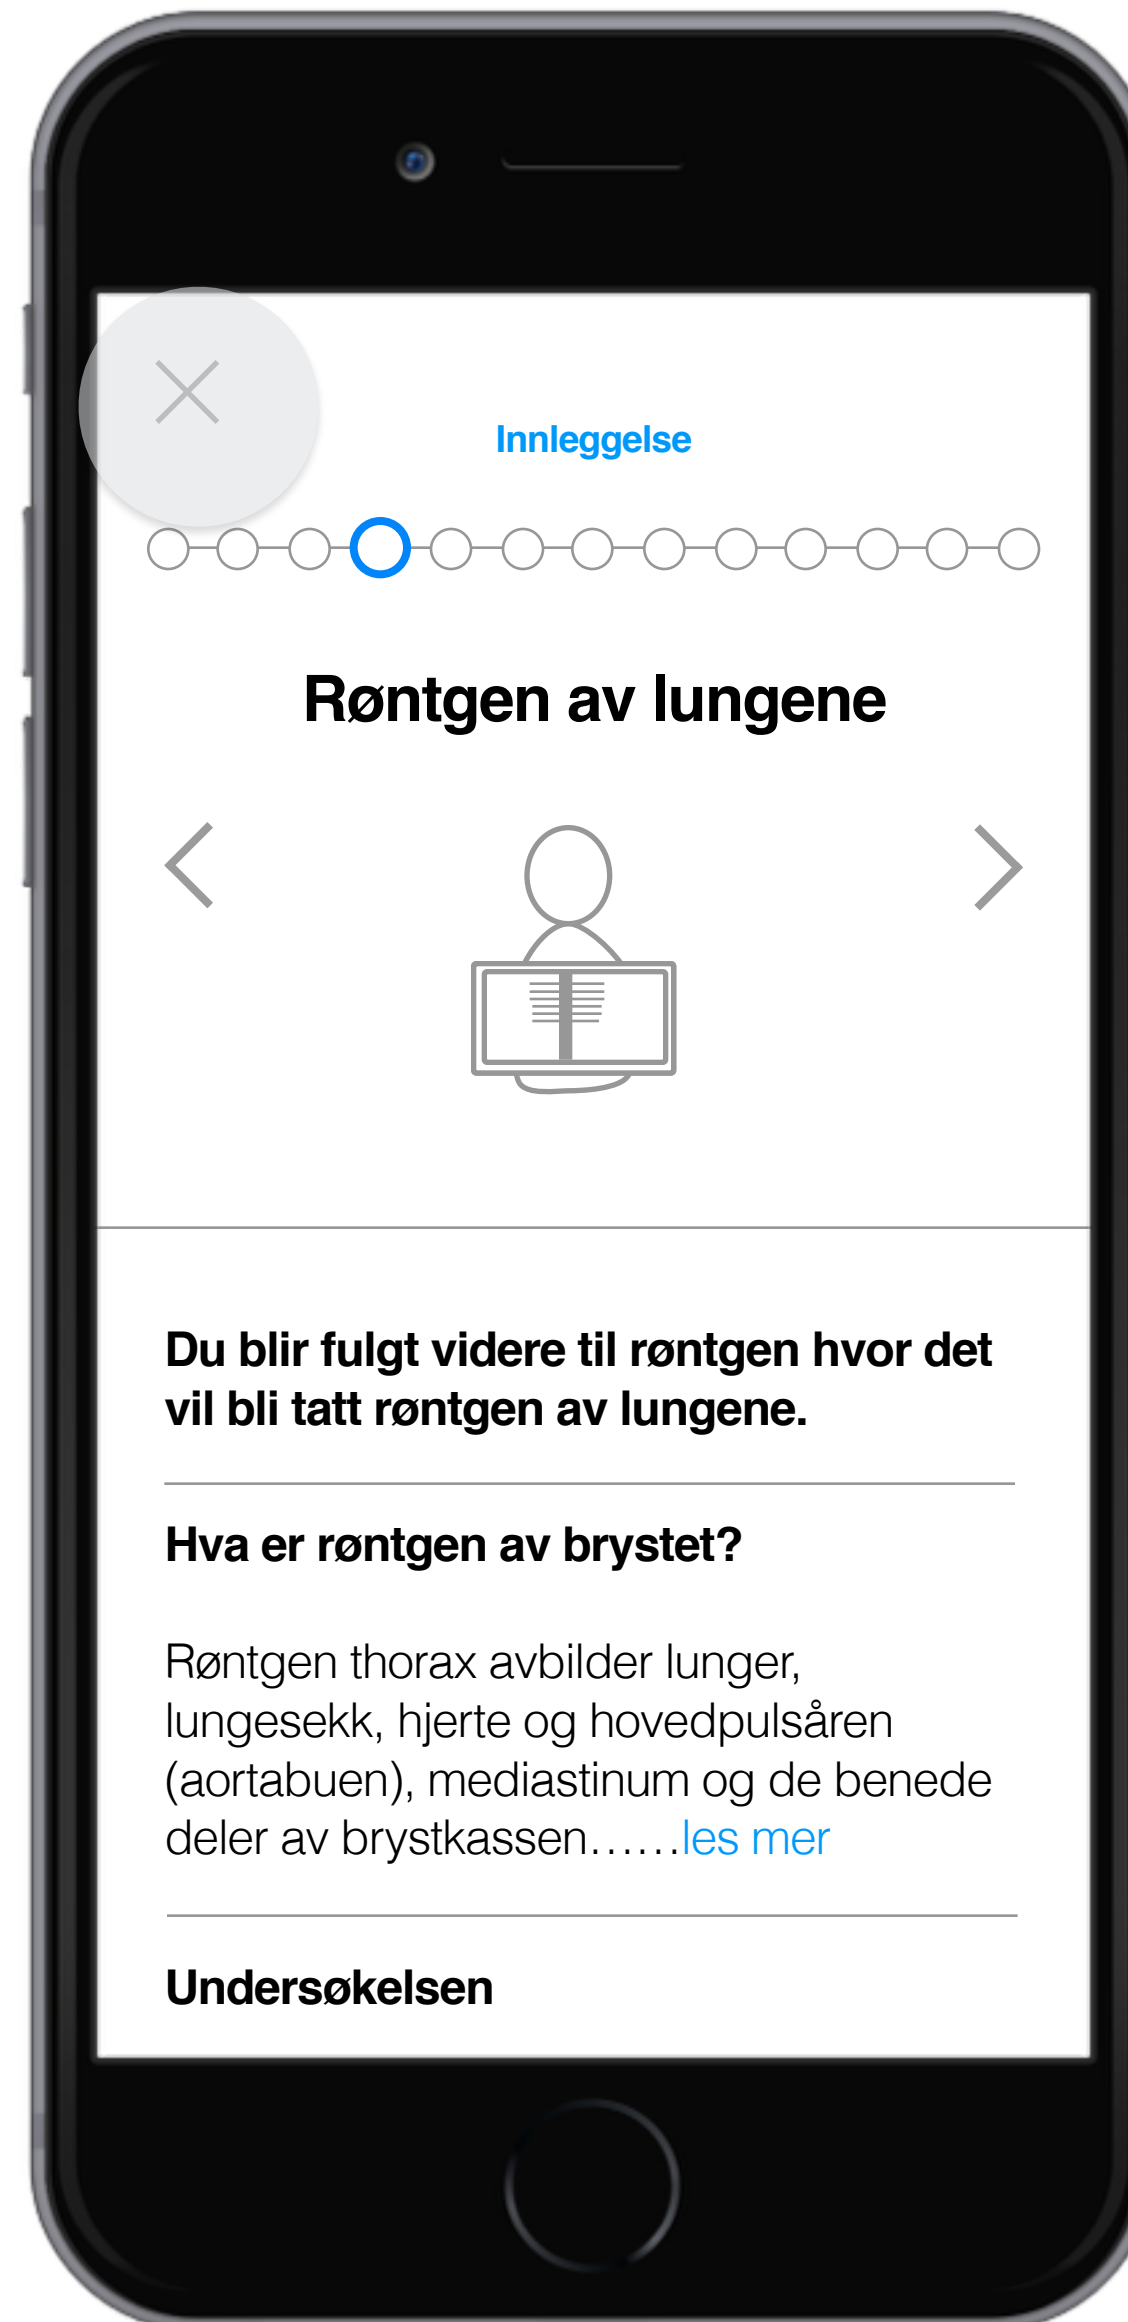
Innleggelse

Røntgen av lungene

Du blir fulgt videre til røntgen hvor det vil bli tatt røntgen av lungene.

Hva er røntgen av brystet?

Røntgen thorax avbilder lunger, lungesekk, hjerte og hovedpulsåren (aortabuen), mediastinum og de benede deler av brystkassen……les mer

Undersøkelsen